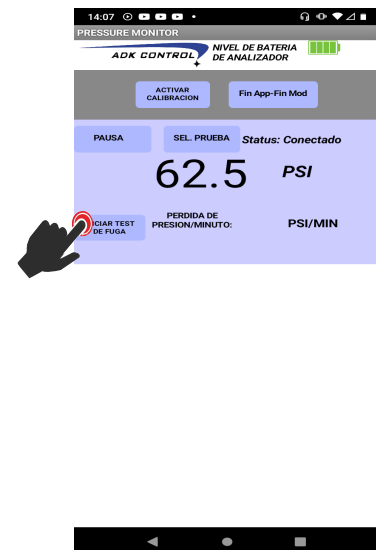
14:07

PRESSURE MONITOR

ADK CONTROL

NIVEL DE BATERIA DE ANALIZADOR

ACTIVAR CALIBRACION

Fin App-Fin Mod

PAUSA

SEL. PRUEBA

Status: Conectado

62.5

PSI

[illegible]CIAR TEST DE FUGA

PERDIDA DE PRESION/MINUTO:

PSI/MIN